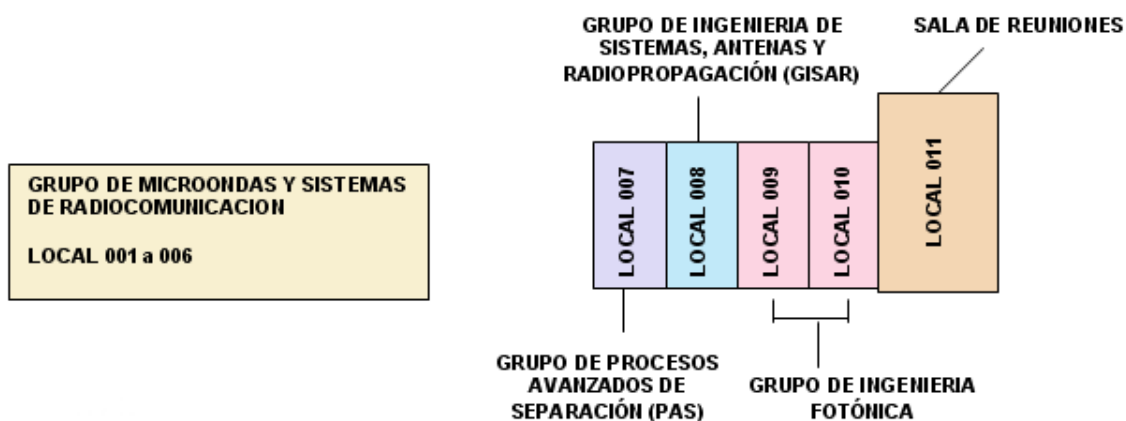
GRUPO DE INGENIERIA DE SISTEMAS, ANTENAS Y RADIOPROPAGACIÓN (GISAR)

SALA DE REUNIONES

GRUPO DE MICROONDAS Y SISTEMAS DE RADIOCOMUNICACION

LOCAL 001 a 006

LOCAL 007

LOCAL 008

LOCAL 009

LOCAL 010

LOCAL 011

GRUPO DE PROCESOS AVANZADOS DE SEPARACIÓN (PAS)

GRUPO DE INGENIERIA FOTÓNICA